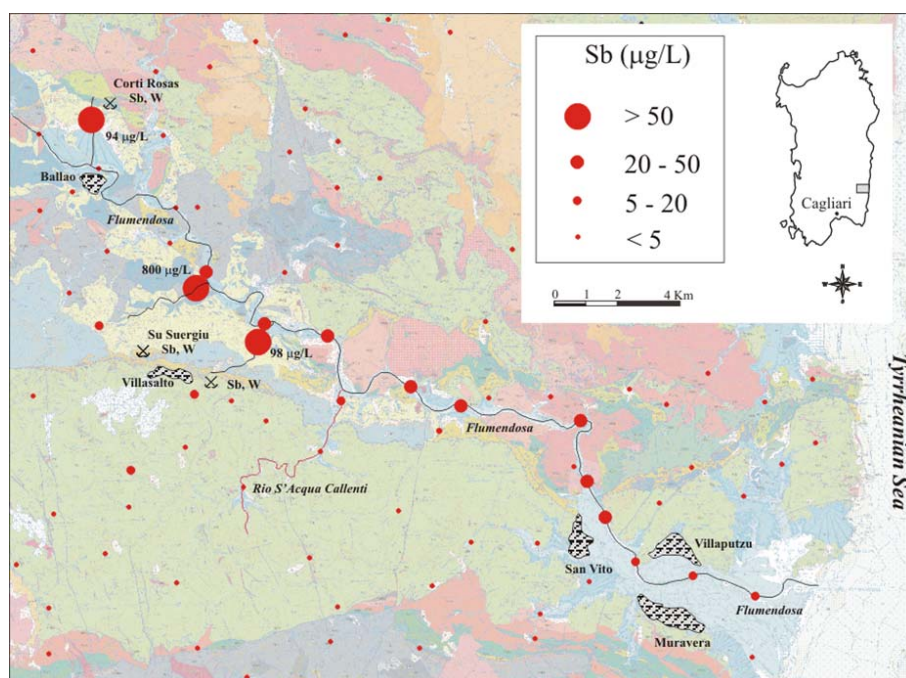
Sb (μg/L)

> 50

20 - 50

5 - 20

< 5

0 1 2 4 Km

Cagliari

Corti Rosas
Sb, W

94 μg/L

Ballao

Flumendosa

800 μg/L

Su Suergiu
Sb, W

98 μg/L

Villasalto

Sb, W

Flumendosa

Rio S'Acqua Callenti

Tyrrhenian Sea

Villaputzu

San Vito

Flumendosa

Muravera